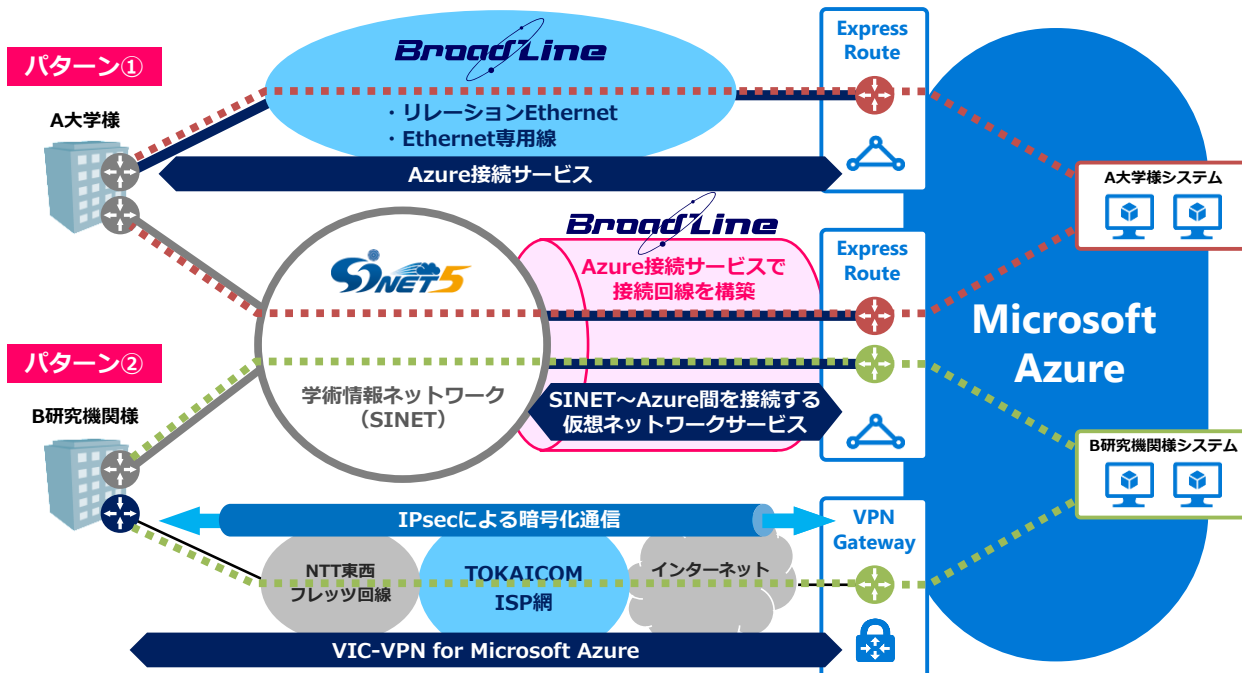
パターン①

A大学様

BroadLine

・リレーションEthernet
・Ethernet専用線

Azure接続サービス

Express Route

A大学様システム

BroadLine

SINET5

Azure接続サービスで接続回線を構築

Express Route

Microsoft Azure

パターン②

B研究機関様

学術情報ネットワーク（SINET）

SINET～Azure間を接続する仮想ネットワークサービス

B研究機関様システム

IPsecによる暗号化通信

VPN Gateway

NTT東西 フレッツ回線

TOKAICOM ISP網

インターネット

VIC-VPN for Microsoft Azure